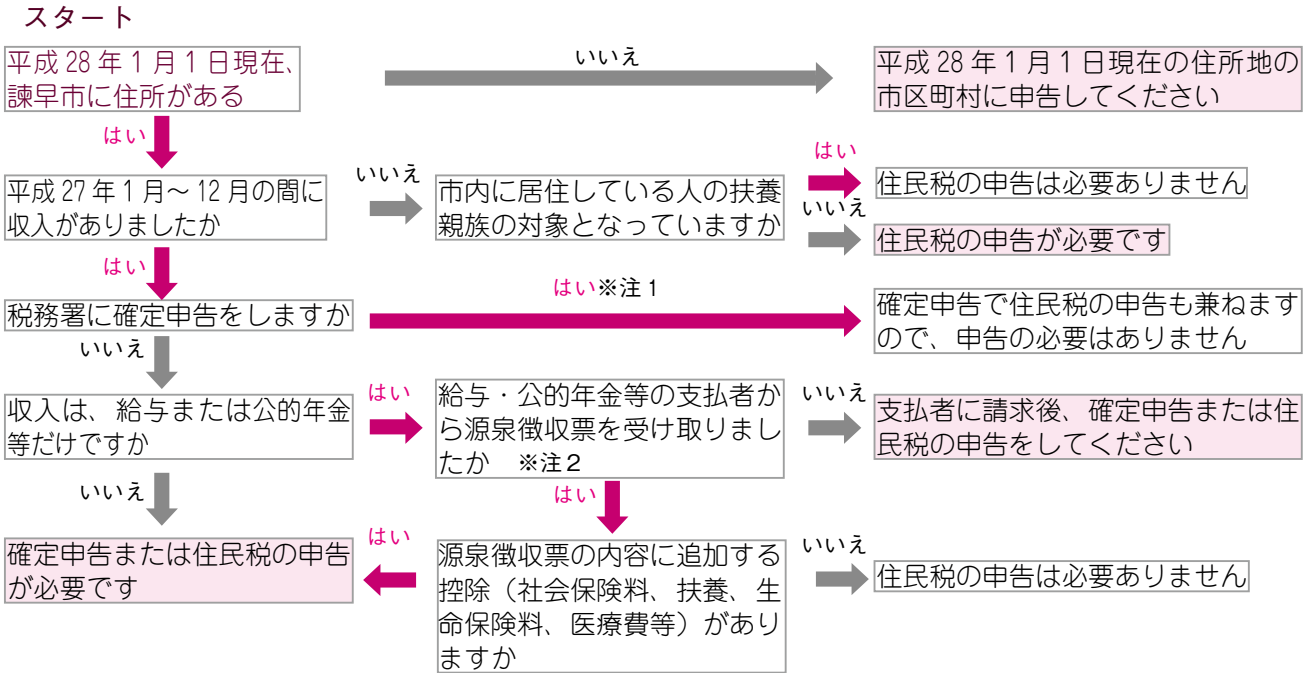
スタート

平成 28 年 1 月 1 日現在、諫早市に住所がある

いいえ

平成 28 年 1 月 1 日現在の住所地の市区町村に申告してください

はい

平成 27 年 1 月〜 12 月の間に収入がありましたか

いいえ

市内に居住している人の扶養親族の対象となっていますか

はい

住民税の申告は必要ありません

いいえ

住民税の申告が必要です

はい

税務署に確定申告をしますか

はい※注 1

確定申告で住民税の申告も兼ねますので、申告の必要はありません

いいえ

収入は、給与または公的年金等だけですか

はい

給与・公的年金等の支払者から源泉徴収票を受け取りましたか　※注２

いいえ

支払者に請求後、確定申告または住民税の申告をしてください

いいえ

はい

確定申告または住民税の申告が必要です

はい

源泉徴収票の内容に追加する控除（社会保険料、扶養、生命保険料、医療費等）がありますか

いいえ

住民税の申告は必要ありません